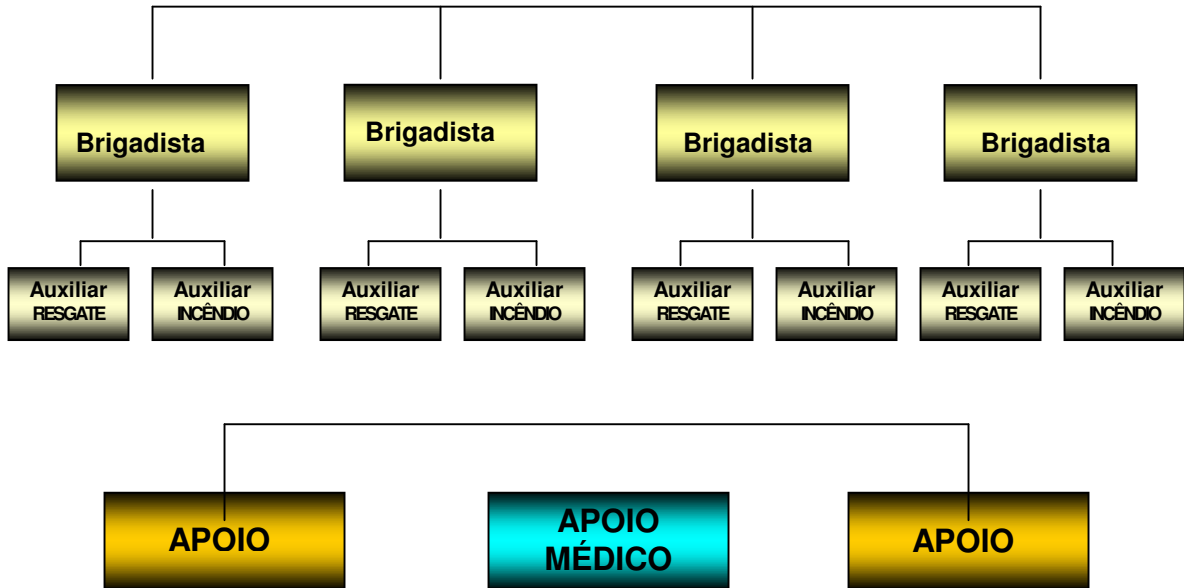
Brigadista

Brigadista

Brigadista

Brigadista

Auxiliar RESGATE

Auxiliar INCÊNDIO

Auxiliar RESGATE

Auxiliar INCÊNDIO

Auxiliar RESGATE

Auxiliar INCÊNDIO

Auxiliar RESGATE

Auxiliar INCÊNDIO

APOIO

APOIO MÉDICO

APOIO